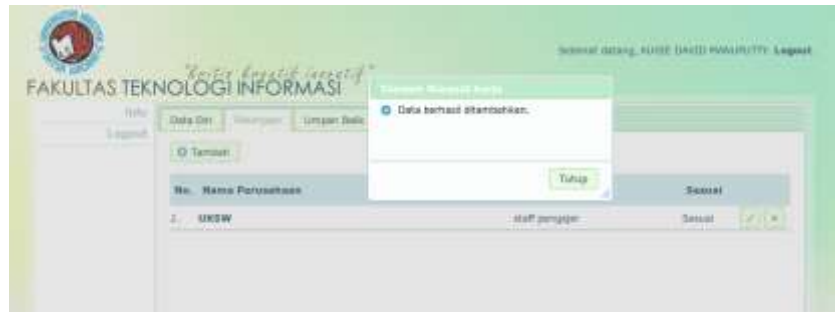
Selamat datang, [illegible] Logout

"Kritis kreatif inovatif"

FAKULTAS TEKNOLOGI INFORMASI

Info

Logout

Data Diri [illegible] Umpan Balik

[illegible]

Data berhasil ditambahkan.

Tutup

Tambah

| No. | Nama Perusahaan | | Sesuai |
|---|---|---|---|
| 1. | UKSW | staff pengajar | Sesuai |